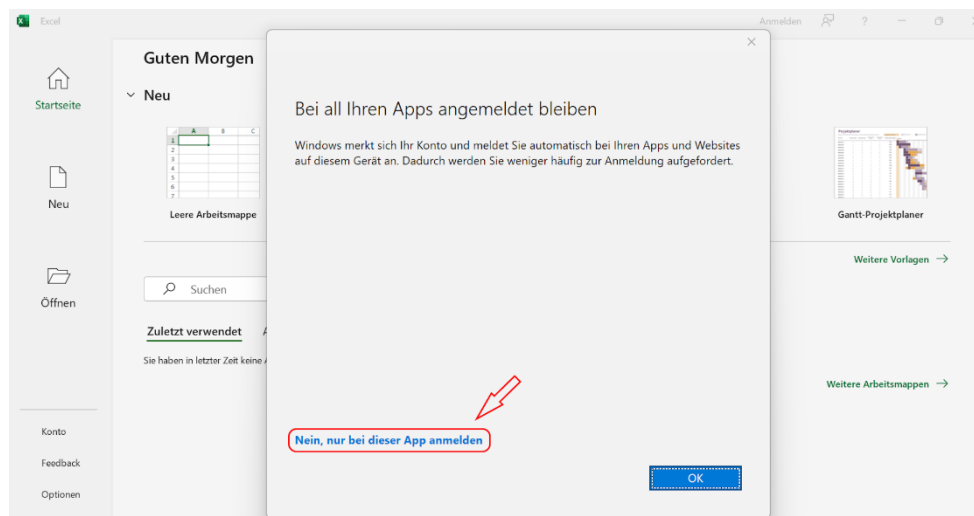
Excel

Anmelden ?

Startseite

Neu

Öffnen

Konto

Feedback

Optionen

Guten Morgen

Neu

A B C
1
2
3
4
5
6
7

Leere Arbeitsmappe

Suchen

Zuletzt verwendet A

Sie haben in letzter Zeit keine A

Projektplaner

Gantt-Projektplaner

Weitere Vorlagen →

Weitere Arbeitsmappen →

Bei all Ihren Apps angemeldet bleiben

Windows merkt sich Ihr Konto und meldet Sie automatisch bei Ihren Apps und Websites auf diesem Gerät an. Dadurch werden Sie weniger häufig zur Anmeldung aufgefordert.

Nein, nur bei dieser App anmelden

OK